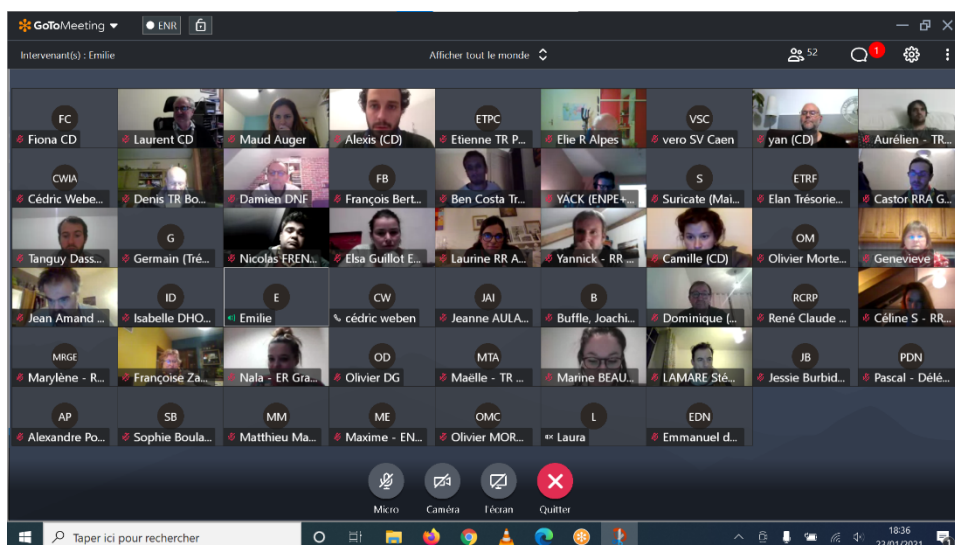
GoToMeeting ENR

Intervenant(s) : Emilie

Afficher tout le monde

52

1

FC
Fiona CD

Laurent CD

Maud Auger

Alexis (CD)

ETPC
Etienne TR P...

Elie R Alpes

VSC
vero SV Caen

yan (CD)

Aurélien - TR...

CWIA
Cédric Webe...

Denis TR Bo...

Damien DNF

FB
François Bert...

Ben Costa Tr...

YACK (ENPE+...

S
Suricate (Mai...

ETRF
Elan Trésorie...

Castor RRA G...

Tanguy Dass...

G
Germain (Tré...

Nicolas FREN...

Elsa Guillot E...

Laurine RR A...

Yannick - RR ...

Camille (CD)

OM
Olivier Morte...

Genevieve

Jean Amand ...

ID
Isabelle DHO...

E
Emilie

CW
cédric weben

JAI
Jeanne AULA...

B
Buffle, Joachi...

Dominique (...

RCRP
René Claude ...

Céline S - RR...

MRGE
Marylène - R...

Françoise Za...

Nala - ER Gra...

OD
Olivier DG

MTA
Maëlle - TR ...

Marine BEAU...

LAMARE Sté...

JB
Jessie Burbid...

PDN
Pascal - Délé...

AP
Alexandre Po...

SB
Sophie Boula...

MM
Matthieu Ma...

ME
Maxime - EN...

OMC
Olivier MOR...

L
Laura

EDN
Emmanuel d...

Micro

Caméra

l'écran

Quitter

Taper ici pour rechercher

18:36
23/01/2021